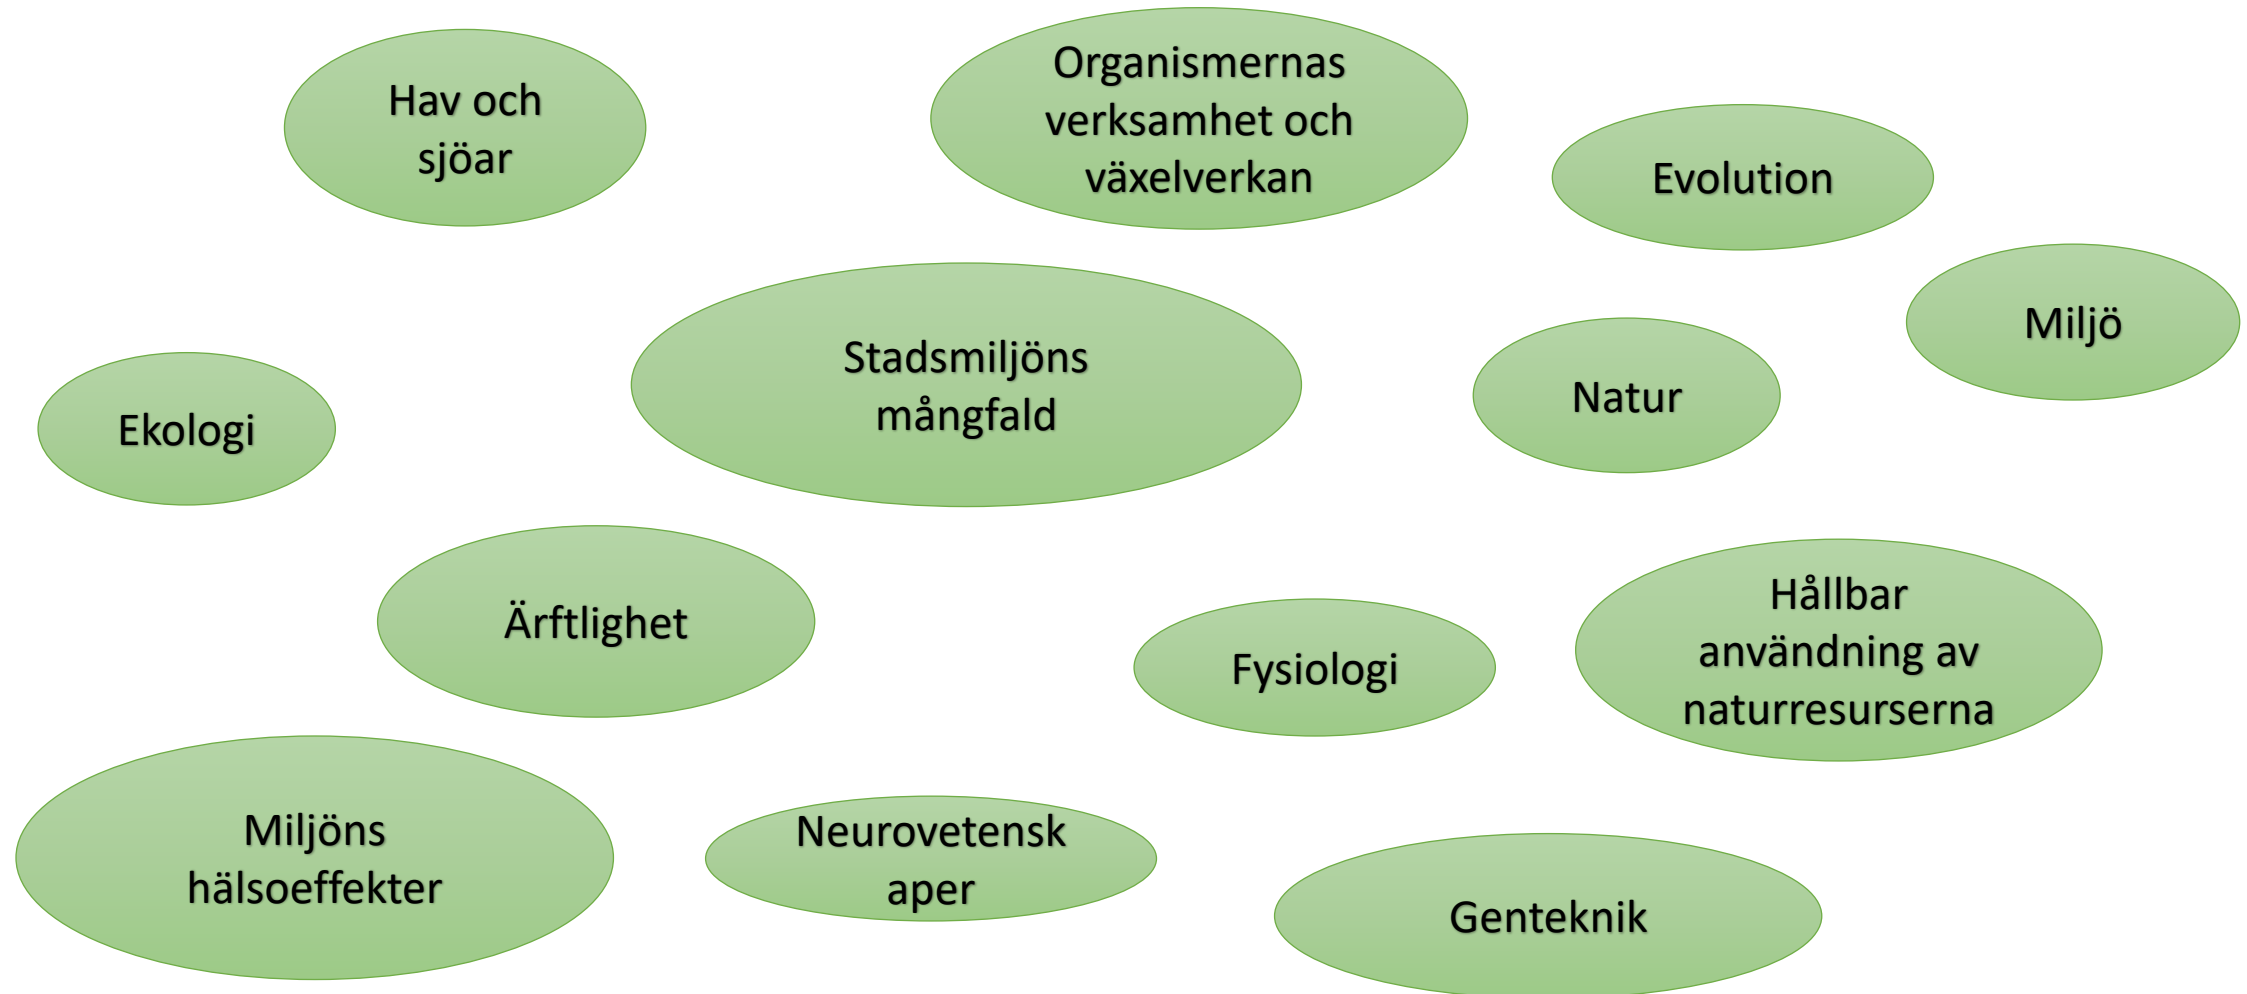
Hav och sjöar

Organismernas verksamhet och växelverkan

Evolution

Miljö

Stadsmiljöns mångfald

Natur

Ekologi

Ärftlighet

Fysiologi

Hållbar användning av naturresurserna

Miljöns hälsoeffekter

Neurovetensk aper

Genteknik